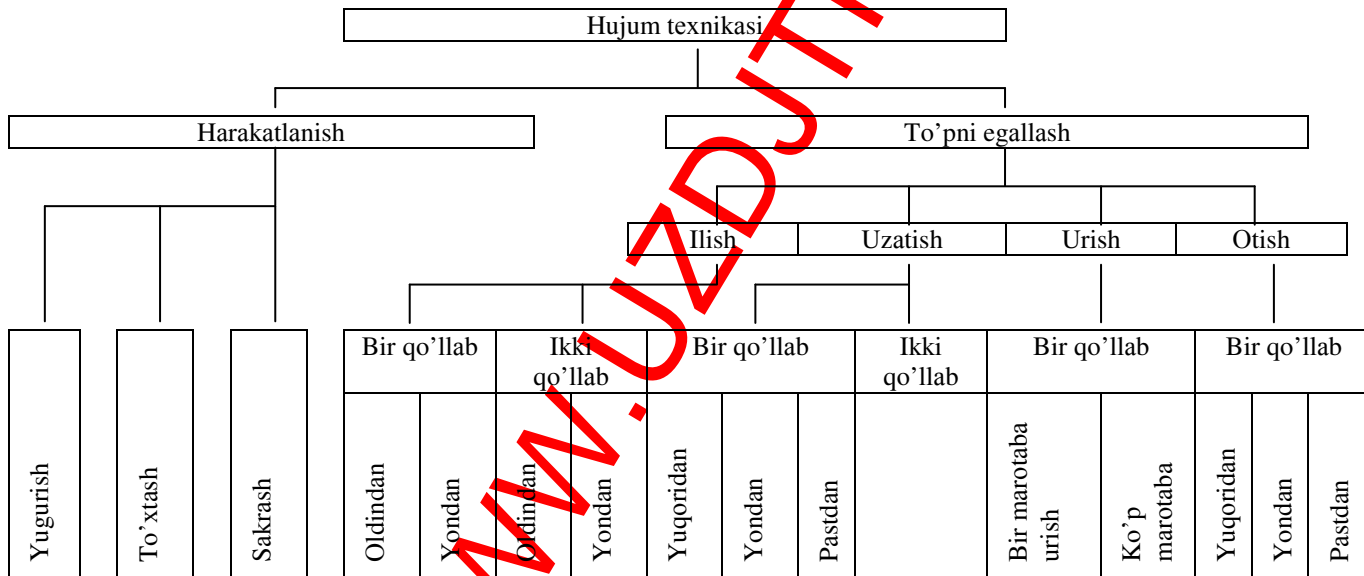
Hujum texnikasi

Harakatlanish

To’pni egallash

Ilish

Uzatish

Urish

Otish

Yugurish

To’xtash

Sakrash

Bir qo’llab

Ikki qo’llab

Bir qo’llab

Ikki qo’llab

Bir qo’llab

Bir qo’llab

Oldindan

Yondan

Oldindan

Yondan

Yuqoridan

Yondan

Pastdan

Bir marotaba urish

Ko’p marotaba

Yuqoridan

Yondan

Pastdan

WWW.UZDOCT